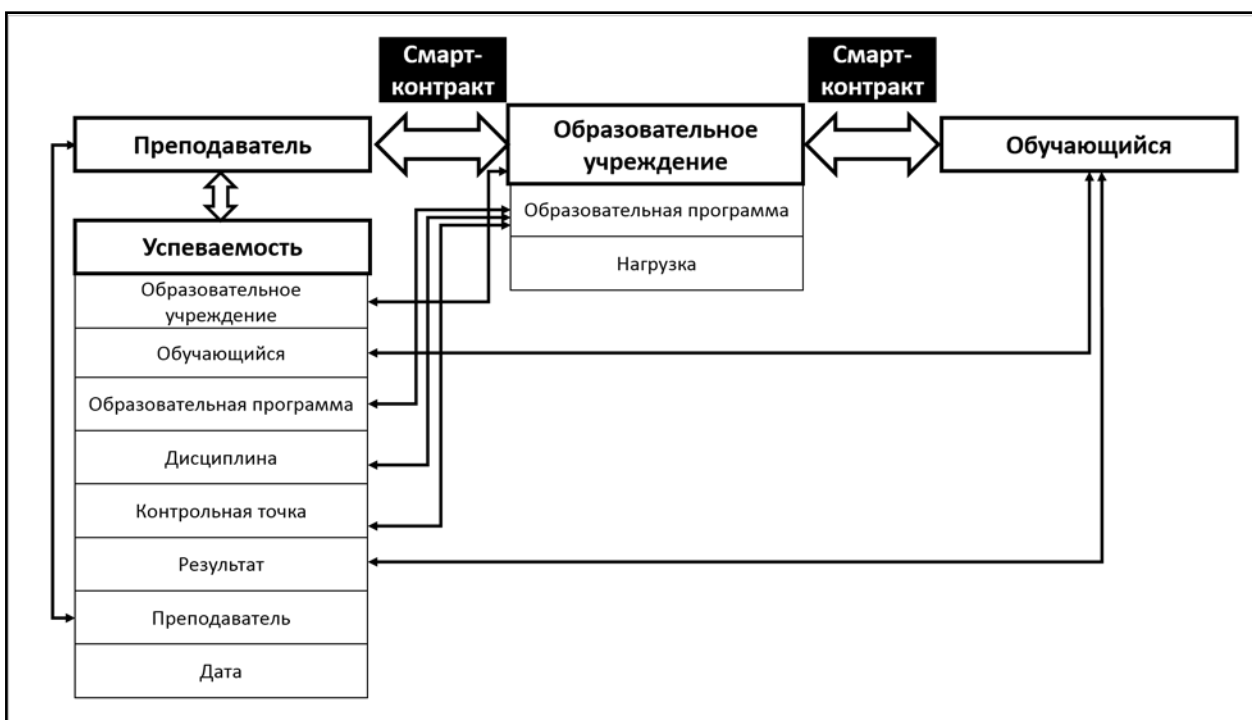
Смарт-контракт

Смарт-контракт

Преподаватель

Образовательное учреждение

Обучающийся

Образовательная программа

Нагрузка

Успеваемость

Образовательное учреждение

Обучающийся

Образовательная программа

Дисциплина

Контрольная точка

Результат

Преподаватель

Дата